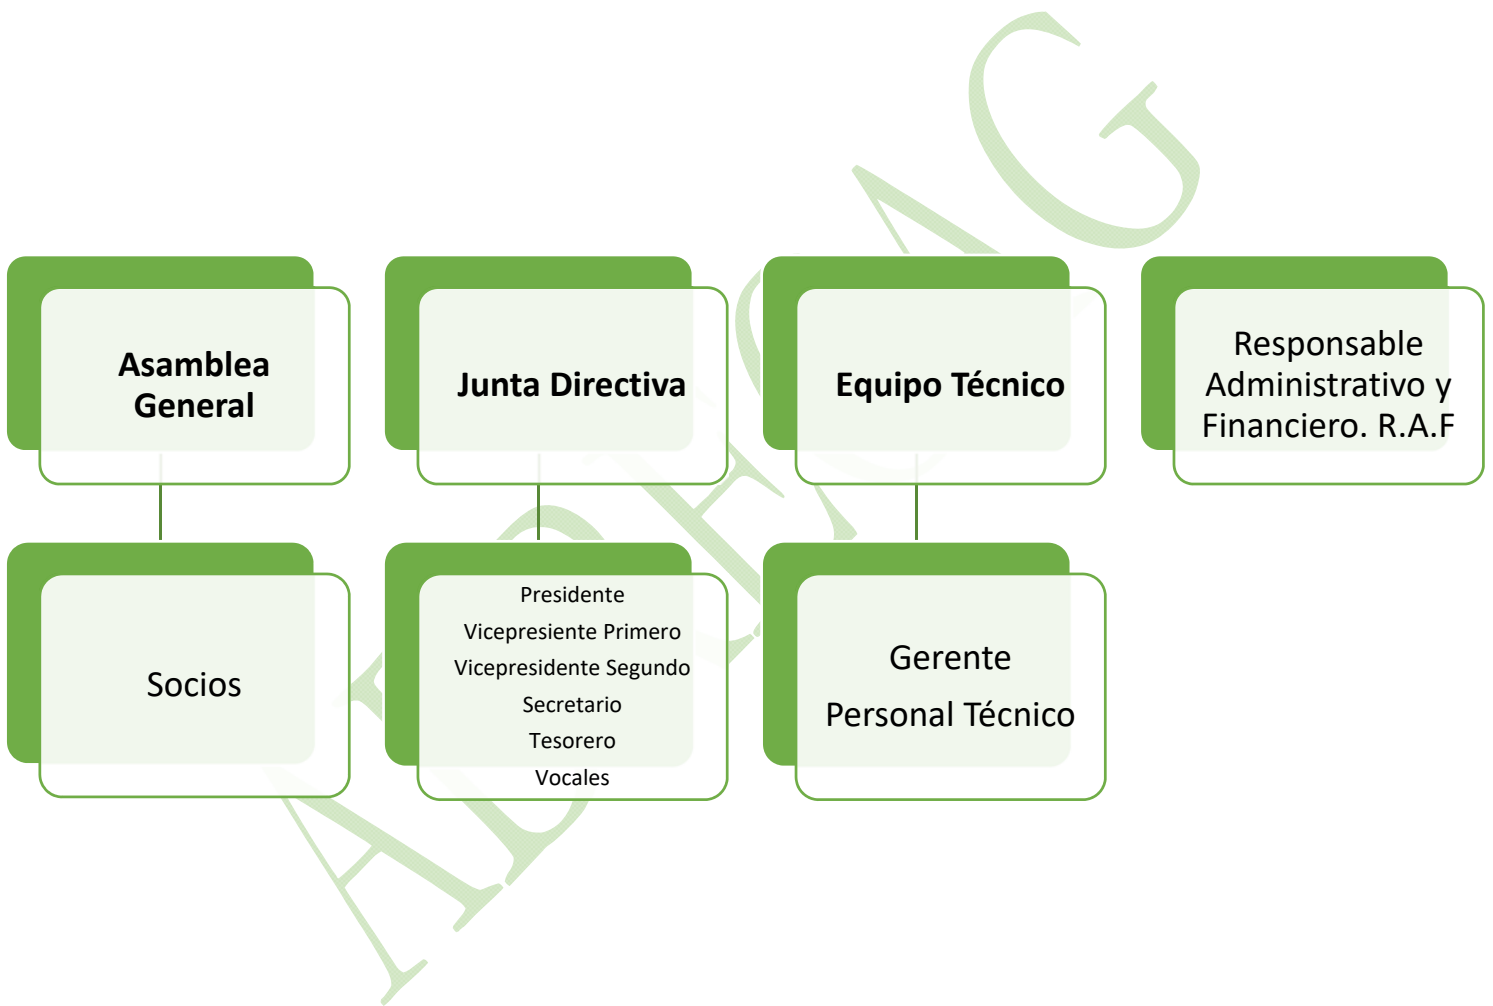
Asamblea General

Socios

Junta Directiva

Presidente
Vicepresiente Primero
Vicepresidente Segundo
Secretario
Tesorero
Vocales

Equipo Técnico

Gerente
Personal Técnico

Responsable Administrativo y Financiero. R.A.F

ADECAG